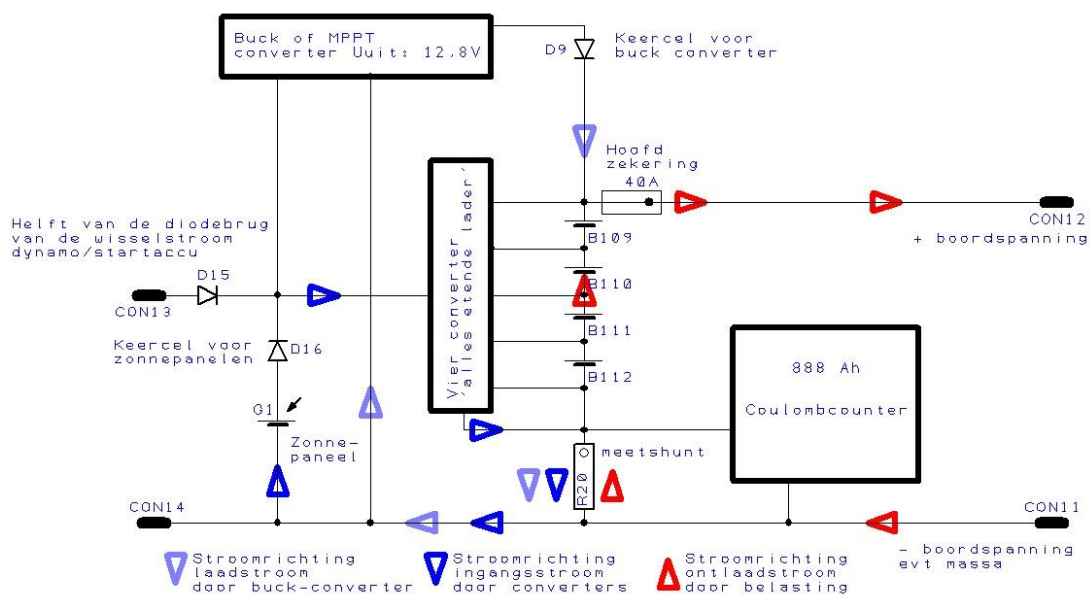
Buck of MPPT
converter Uuit: 12.8V

D9

Keercel voor
buck converter

Hoofd
zekering

40A

CON12
+ boordspanning

Helft van de diodebrug
van de wisselstroom
dynamo/startaccu

D15

CON13

Keercel voor
zonnepanelen

D16

Vier converter
'alles etende lader'

B109

B110

B111

B112

888 Ah

Coulombcounter

G1

Zonne-
paneel

R20

meetshunt

CON14

CON11

- boordspanning
evt massa

Stroomrichting
laadstroom
door buck-converter

Stroomrichting
ingangsstroom
door converters

Stroomrichting
ontlaadstroom
door belasting